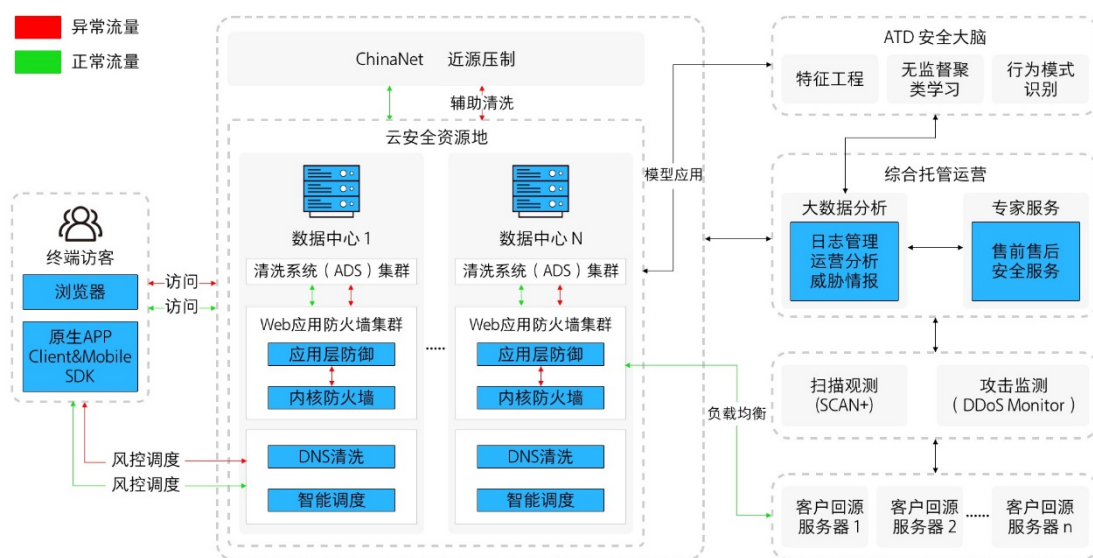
异常流量
正常流量

ChinaNet 近源压制
辅助清洗
云安全资源地
数据中心 1
清洗系统（ADS）集群
Web应用防火墙集群
应用层防御
内核防火墙
DNS清洗
智能调度
.....
数据中心 N
清洗系统（ADS）集群
Web应用防火墙集群
应用层防御
内核防火墙
DNS清洗
智能调度

终端访客
浏览器
原生APP Client&Mobile SDK
访问
访问
风控调度
风控调度

模型应用
负载均衡

ATD 安全大脑
特征工程
无监督聚类学习
行为模式识别

综合托管运营
大数据分析
日志管理
运营分析
威胁情报
专家服务
售前售后安全服务

扫描观测 (SCAN+)
攻击监测 ( DDoS Monitor )

客户回源服务器 1
客户回源服务器 2
......
客户回源服务器 n